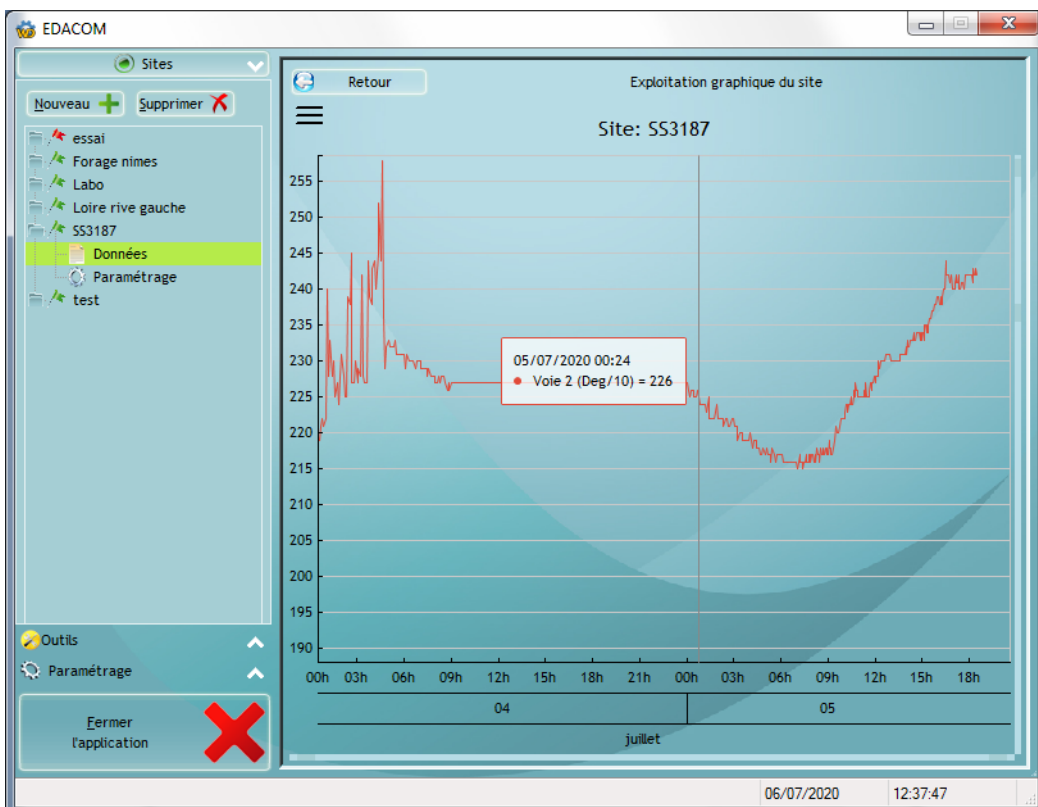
EDACOM

Sites

Nouveau
Supprimer

essai
Forage nimes
Labo
Loire rive gauche
SS3187
Données
Paramétrage
test

Outils
Paramétrage

Fermer l'application

Retour

Exploitation graphique du site

Site: SS3187

255
250
245
240
235
230
225
220
215
210
205
200
195
190

05/07/2020 00:24
Voie 2 (Deg/10) = 226

00h 03h 06h 09h 12h 15h 18h 21h 00h 03h 06h 09h 12h 15h 18h

04
05
juillet

06/07/2020
12:37:47